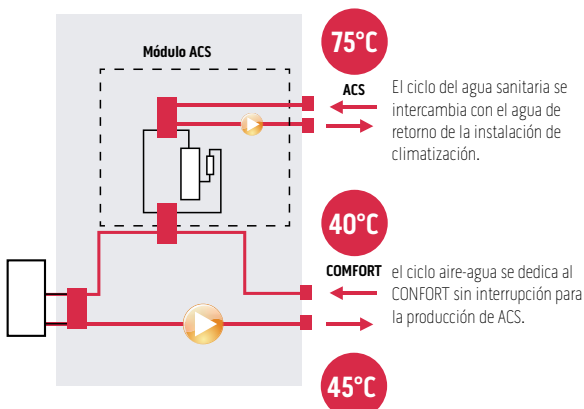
Módulo ACS

75°C

ACS

El ciclo del agua sanitaria se intercambia con el agua de retorno de la instalación de climatización.

40°C

COMFORT

el ciclo aire-agua se dedica al CONFORT sin interrupción para la producción de ACS.

45°C